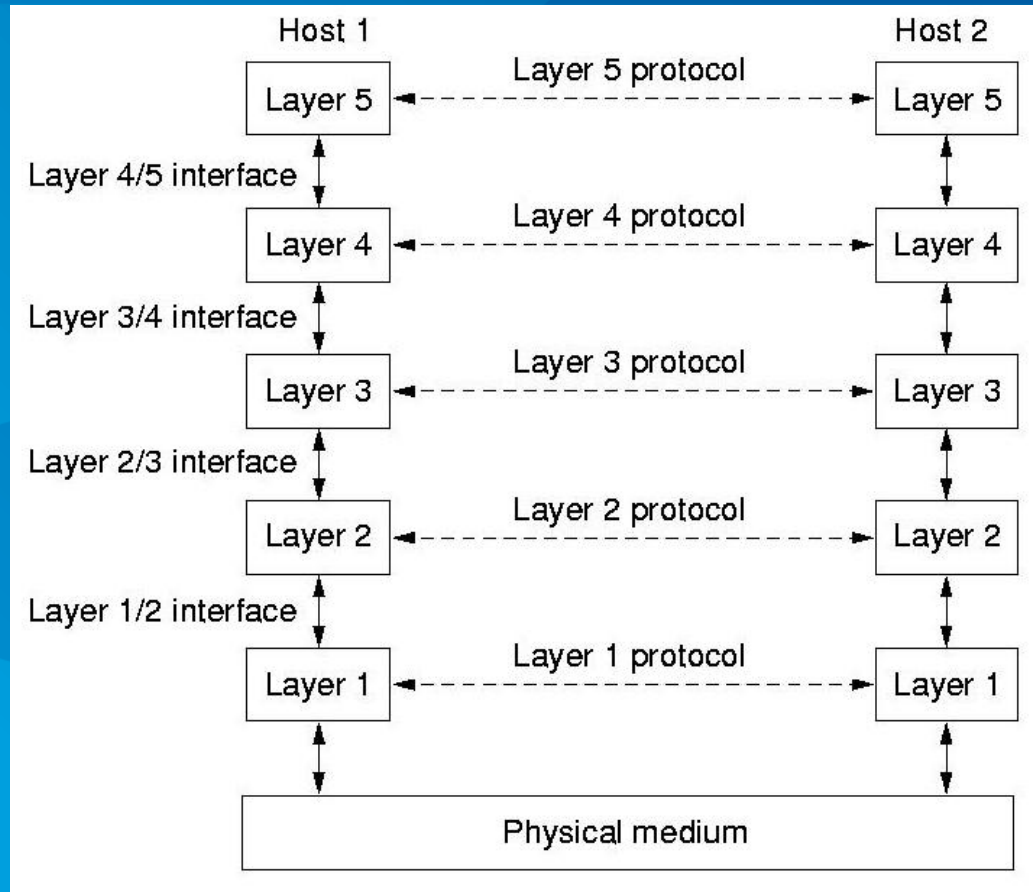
Host 1

Host 2

Layer 5 protocol

Layer 5

Layer 5

Layer 4/5 interface

Layer 4 protocol

Layer 4

Layer 4

Layer 3/4 interface

Layer 3 protocol

Layer 3

Layer 3

Layer 2/3 interface

Layer 2 protocol

Layer 2

Layer 2

Layer 1/2 interface

Layer 1 protocol

Layer 1

Layer 1

Physical medium